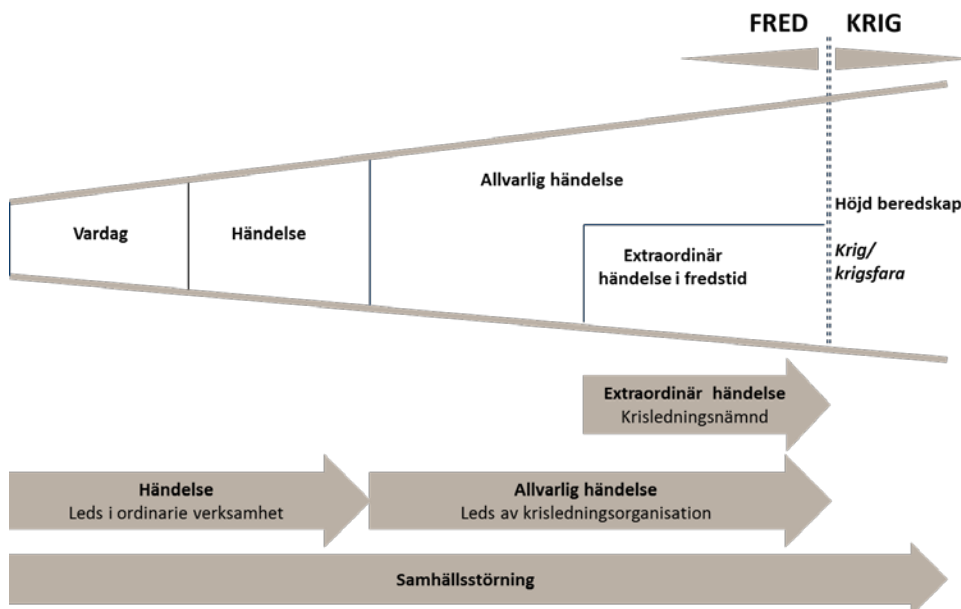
FRED KRIG

Vardag

Händelse

Allvarlig händelse

Extraordinär händelse i fredstid

Höjd beredskap

Krig/ krigsfara

Extraordinär händelse
Krisledningsnämnd

Händelse
Leds i ordinarie verksamhet

Allvarlig händelse
Leds av krisledningsorganisation

Samhällsstörning